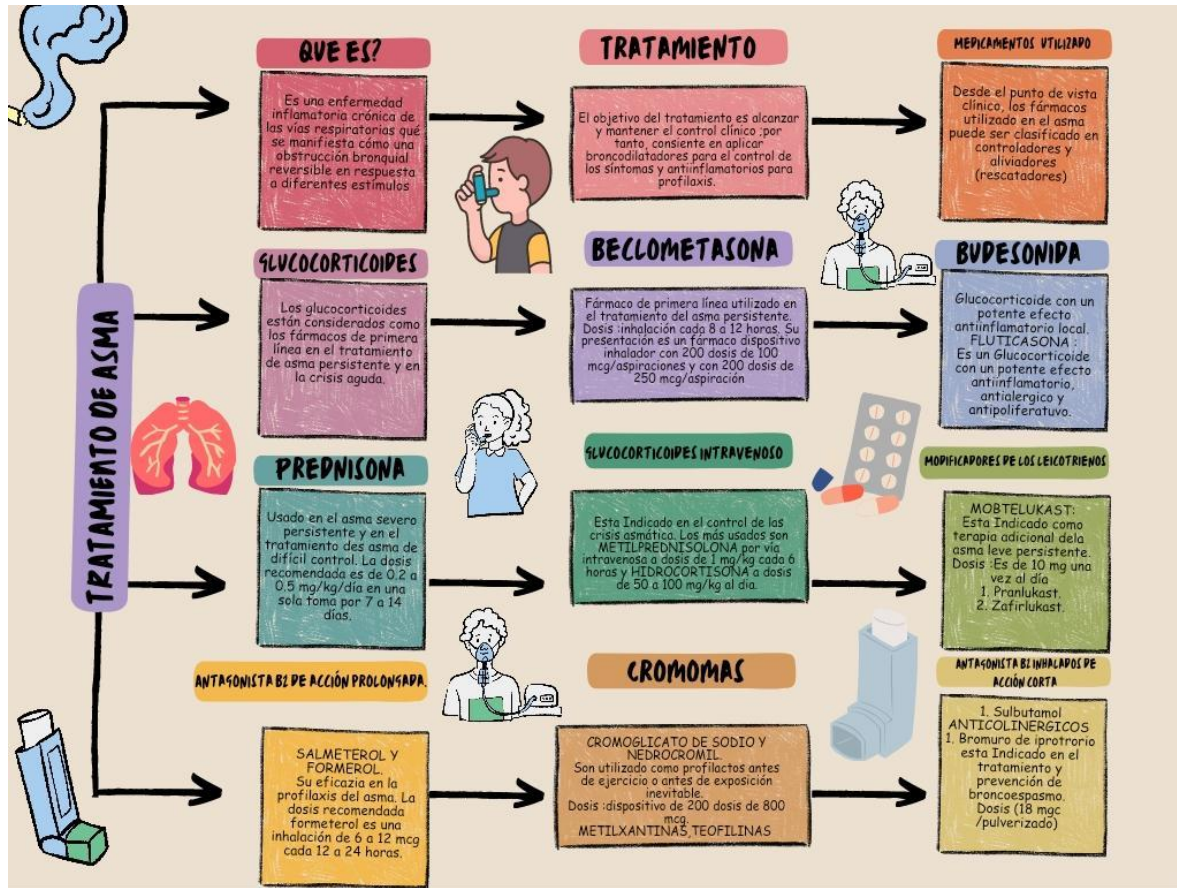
TRATAMIENTO DE ASMA

QUE ES?

Es una enfermedad inflamatoria crónica de las vías respiratorias qué se manifiesta cómo una obstrucción bronquial reversible en respuesta a diferentes estímulos

TRATAMIENTO

El objetivo del tratamiento es alcanzar y mantener el control clínico ;por tanto, consiente en aplicar broncodilatadores para el control de los síntomas y antiinflamatorios para profilaxis.

MEDICAMENTOS UTILIZADO

Desde el punto de vista clínico, los fármacos utilizado en el asma puede ser clasificado en controladores y aliviadores (rescatadores)

GLUCOCORTICOIDES

Los glucocorticoides están considerados como los fármacos de primera línea en el tratamiento de asma persistente y en la crisis aguda.

BECLOMETASONA

Fármaco de primera línea utilizado en el tratamiento del asma persistente. Dosis :inhalación cada 8 a 12 horas. Su presentación es un fármaco dispositivo inhalador con 200 dosis de 100 mcg/aspiraciones y con 200 dosis de 250 mcg/aspiración

BUDESONIDA

Glucocorticoide con un potente efecto antiinflamatorio local. FLUTICASONA : Es un Glucocorticoide con un potente efecto antiinflamatorio, antialergico y antipoliferatuvo.

PREDNISONA

Usado en el asma severo persistente y en el tratamiento des asma de difícil control. La dosis recomendada es de 0.2 a 0.5 mg/kg/día en una sola toma por 7 a 14 días.

GLUCOCORTICOIDES INTRAVENOSO

Esta Indicado en el control de las crisis asmática. Los más usados son METILPREDNISOLONA por vía intravenosa a dosis de 1 mg/kg cada 6 horas y HIDROCORTISONA a dosis de 50 a 100 mg/kg al día.

MODIFICADORES DE LOS LEICOTRIENOS

MOBTELUKAST: Esta Indicado como terapia adicional dela asma leve persistente. Dosis :Es de 10 mg una vez al día
1. Pranlukast.
2. Zafirlukast.

ANTAGONISTA B2 DE ACCIÓN PROLONGADA.

SALMETEROL Y FORMEROL. Su eficazia en la profilaxis del asma. La dosis recomendada formeterol es una inhalación de 6 a 12 mcg cada 12 a 24 horas.

CROMOMAS

CROMOGLICATO DE SODIO Y NEDROCROMIL. Son utilizado como profilactos antes de ejercicio o antes de exposición inevitable. Dosis :dispositivo de 200 dosis de 800 mcg.
METILXANTINAS,TEOFILINAS

ANTAGONISTA B2 INHALADOS DE ACCIÓN CORTA

1. Sulbutamol
ANTICOLINERGICOS
1. Bromuro de iprotrorio esta Indicado en el tratamiento y prevención de broncoespasmo. Dosis (18 mgc /pulverizado)